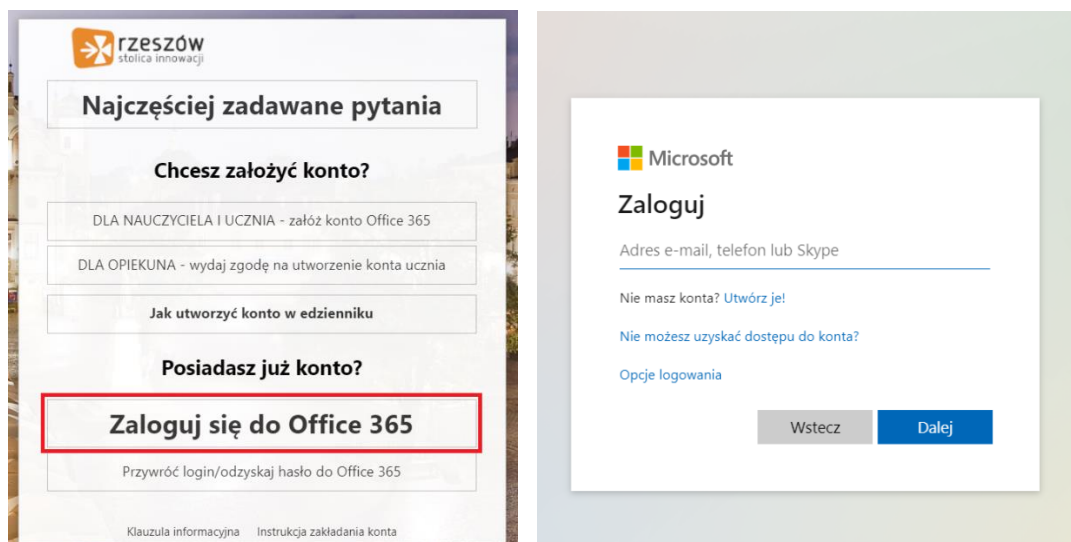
rzeszów
stolica innowacji

Najczęściej zadawane pytania

Chcesz założyć konto?

DLA NAUCZYCIELA I UCZNIA - załóż konto Office 365

DLA OPIEKUNA - wydaj zgodę na utworzenie konta ucznia

Jak utworzyć konto w edzienniku

Posiadasz już konto?

Zaloguj się do Office 365

Przywróć login/odzyskaj hasło do Office 365

Klauzula informacyjna Instrukcja zakładania konta

Microsoft

Zaloguj

Adres e-mail, telefon lub Skype

Nie masz konta? Utwórz je!

Nie możesz uzyskać dostępu do konta?

Opcje logowania

Wstecz Dalej